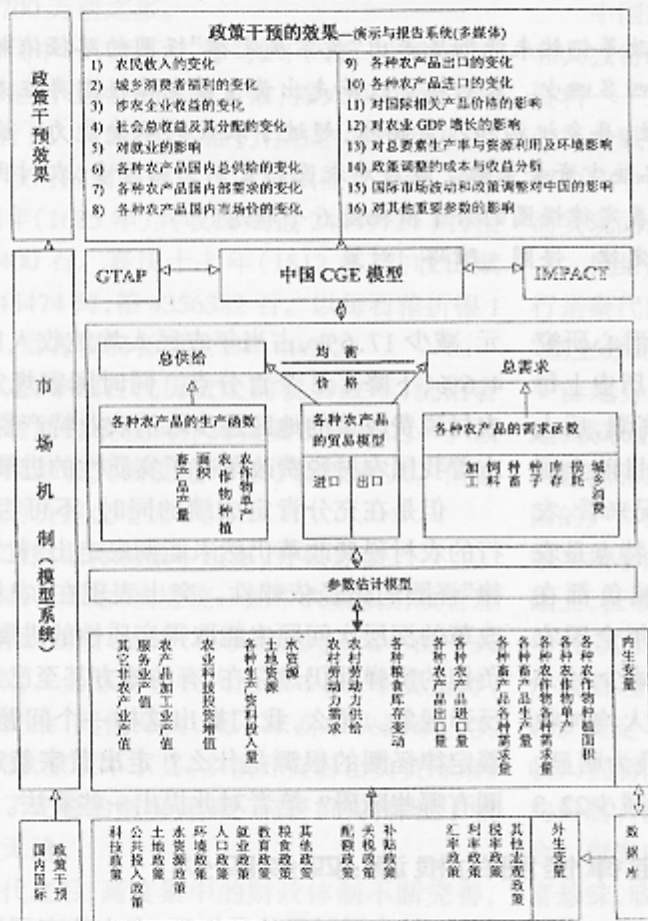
政策干预效果

政策干预的效果—演示与报告系统(多媒体)

1) 农民收入的变化
2) 城乡消费者福利的变化
3) 涉农企业收益的变化
4) 社会总收益及其分配的变化
5) 对就业的影响
6) 各种农产品国内总供给的变化
7) 各种农产品国内部需求的变化
8) 各种农产品国内市场价的变化
9) 各种农产品出口的变化
10) 各种农产品进口的变化
11) 对国际相关产品价格的影响
12) 对农业GDP增长的影响
13) 对总要素生产率与资源利用及环境影响
14) 政策调整的成本与收益分析
15) 国际市场波动和政策调整对中国的影响
16) 对其他重要参数的影响

GTAP

中国CGE模型

IMPACT

市场机制(模型系统)

总供给

均衡

价格

总需求

各种农产品的生产函数

畜产品产量

面积

农作物种植

农作物单产

各种农产品的贸易模型

进口

出口

各种农产品的需求函数

加工

饲料

种畜

种子

库存

损耗

城乡消费

参数估计模型

其它非农产业产值

服务业产值

农产品加工业产值

农业科技投资增值

各种生产资料投入量

土地资源

水资源

农村劳动力需求

农村劳动力供给

各种粮食库存变动

各种农产品出口量

各种农产品进口量

各种畜产品各种需求量

各种畜产品生产量

各种农作物各种需求量

各种农作物单产

各种农作物种植面积

内生变量

政策干预 国内国际

科技政策

公共投入政策

土地政策

水资源政策

环境政策

人口政策

就业政策

教育政策

投资政策

其他政策

配额政策

关税政策

补贴政策

汇率政策

利率政策

税率政策

其他宏观政策

外生变量

数据库